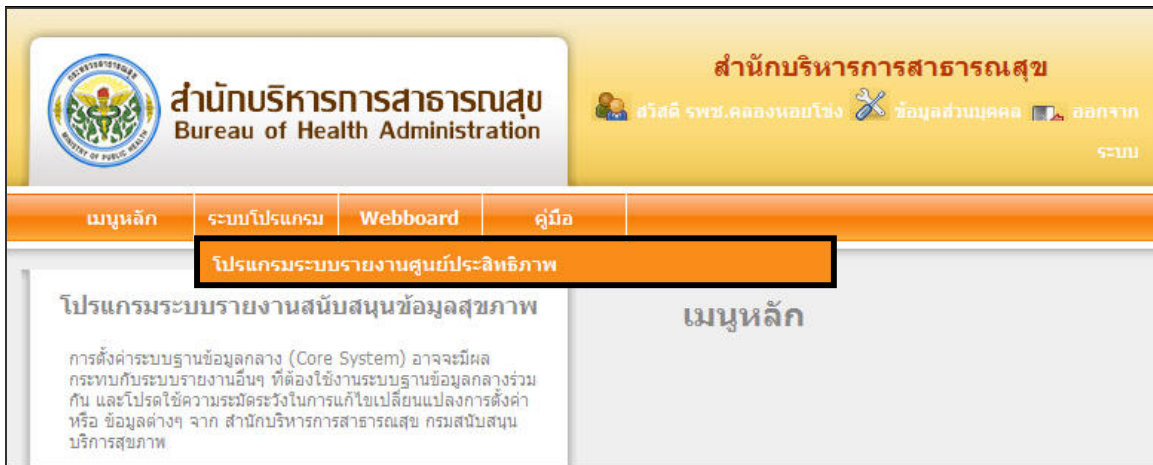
สำนักบริหารการสาธารณสุข
Bureau of Health Administration

สำนักบริหารการสาธารณสุข
สวัสดี รพช.คลองหอยโข่ง ข้อมูลส่วนบุคคล ออกจากระบบ

เมนูหลัก | ระบบโปรแกรม | Webboard | คู่มือ

โปรแกรมระบบรายงานศูนย์ประสิทธิภาพ

โปรแกรมระบบรายงานสนับสนุนข้อมูลสุขภาพ

การตั้งค่าระบบฐานข้อมูลกลาง (Core System) อาจจะมีผลกระทบกับระบบรายงานอื่นๆ ที่ต้องใช้งานระบบฐานข้อมูลกลางร่วมกัน และโปรดใช้ความระมัดระวังในการแก้ไขเปลี่ยนแปลงการตั้งค่า หรือ ข้อมูลต่างๆ จาก สำนักบริหารการสาธารณสุข กรมสนับสนุนบริการสุขภาพ

เมนูหลัก